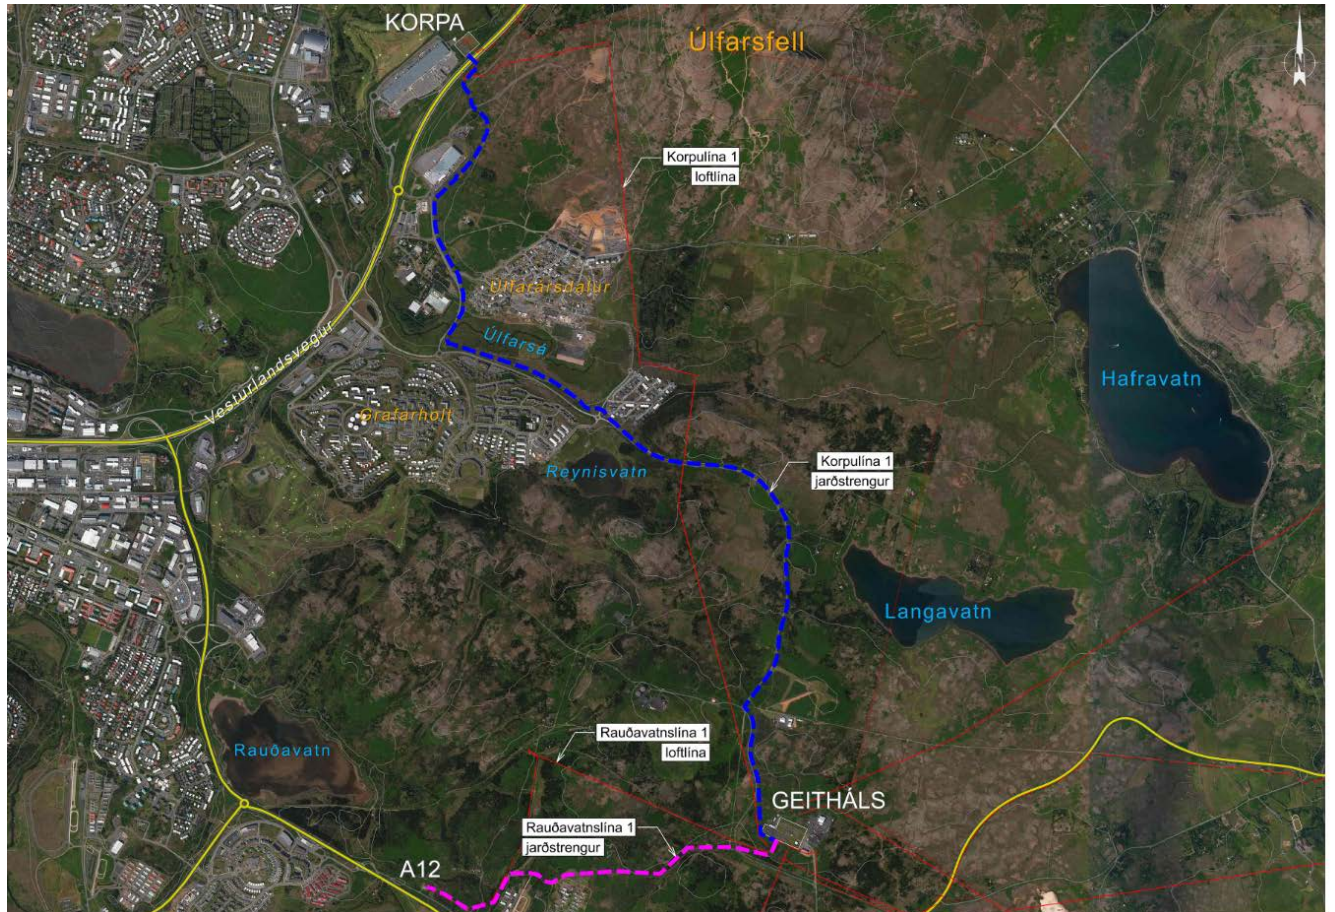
KORPA

Úlfarsfell

N

Korpulína 1
loftlína

Úlfarsárdalur

Úlfarsá

Vesturlandsvegur

Grafarholt

Reynisvatn

Korpulína 1
jarðstrengur

Hafravatn

Langavatn

Rauðavatn

Rauðavatnslína 1
loftlína

GEITHÁLS

Rauðavatnslína 1
jarðstrengur

A12